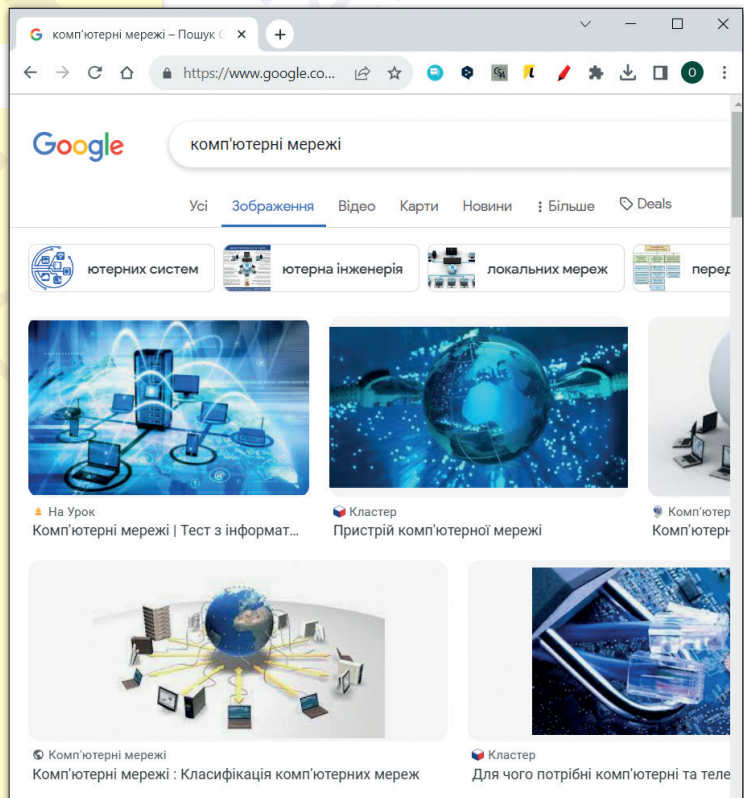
комп'ютерні мережі – Пошук G

https://www.google.co...

O

Google

комп'ютерні мережі

Усі Зображення Відео Карти Новини Більше Deals

ютерних систем

ютерна інженерія

локальних мереж

перед

На Урок
Комп'ютерні мережі | Тест з інформат...

Кластер
Пристрій комп'ютерної мережі

Комп'ютер
Комп'юте

Комп'ютерні мережі
Комп'ютерні мережі : Класифікація комп'ютерних мереж

Кластер
Для чого потрібні комп'ютерні та теле